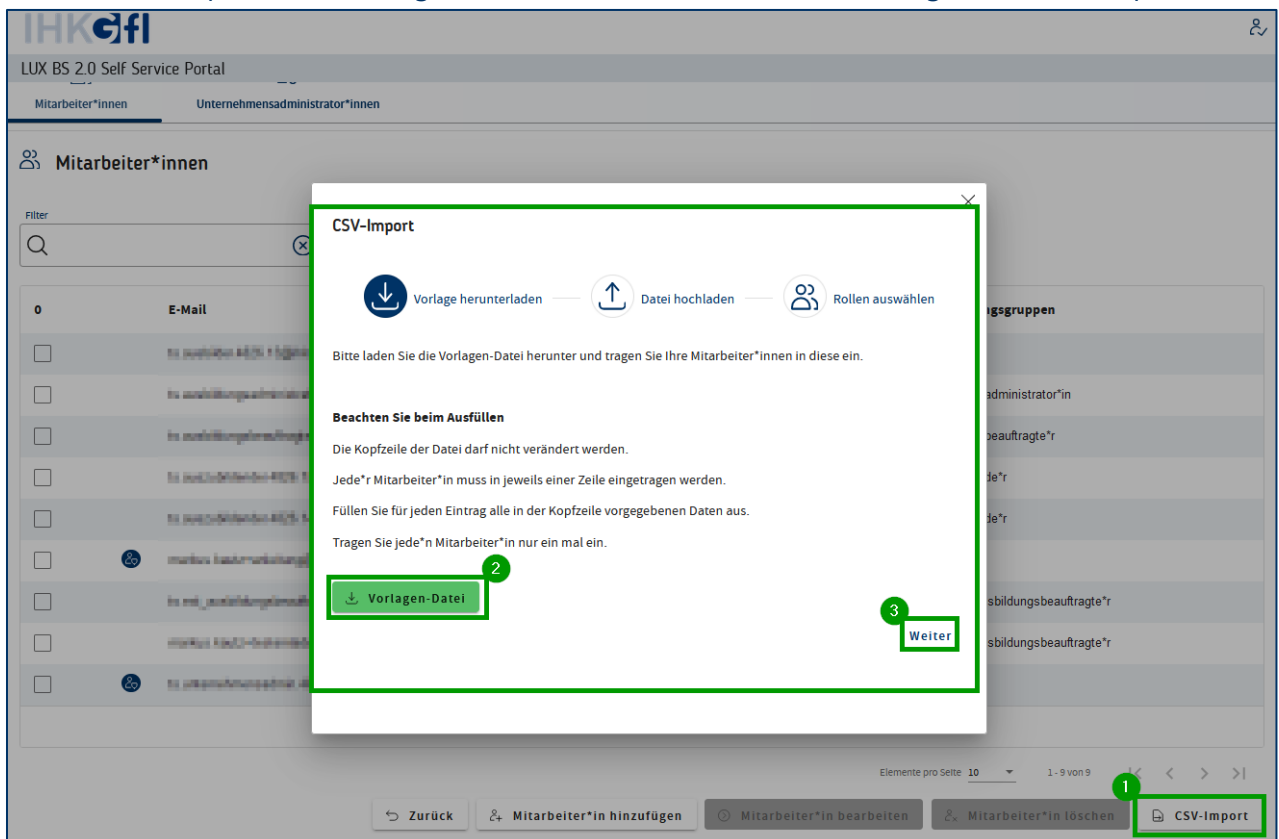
IHKGfI

LUX BS 2.0 Self Service Portal

Mitarbeiter*innen Unternehmensadministrator*innen

Mitarbeiter*innen

Filter

0 E-Mail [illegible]gsgruppen

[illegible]administrator*in

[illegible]beauftragte*r

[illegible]de*r

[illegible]de*r

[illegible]sbildungsbeauftragte*r

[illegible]sbildungsbeauftragte*r

CSV-Import

Vorlage herunterladen Datei hochladen Rollen auswählen

Bitte laden Sie die Vorlagen-Datei herunter und tragen Sie Ihre Mitarbeiter*innen in diese ein.

Beachten Sie beim Ausfüllen

Die Kopfzeile der Datei darf nicht verändert werden.

Jede*r Mitarbeiter*in muss in jeweils einer Zeile eingetragen werden.

Füllen Sie für jeden Eintrag alle in der Kopfzeile vorgegebenen Daten aus.

Tragen Sie jede*n Mitarbeiter*in nur ein mal ein.

2

Vorlagen-Datei

3

Weiter

Elemente pro Seite 10 1 - 9 von 9

1

Zurück Mitarbeiter*in hinzufügen Mitarbeiter*in bearbeiten Mitarbeiter*in löschen CSV-Import